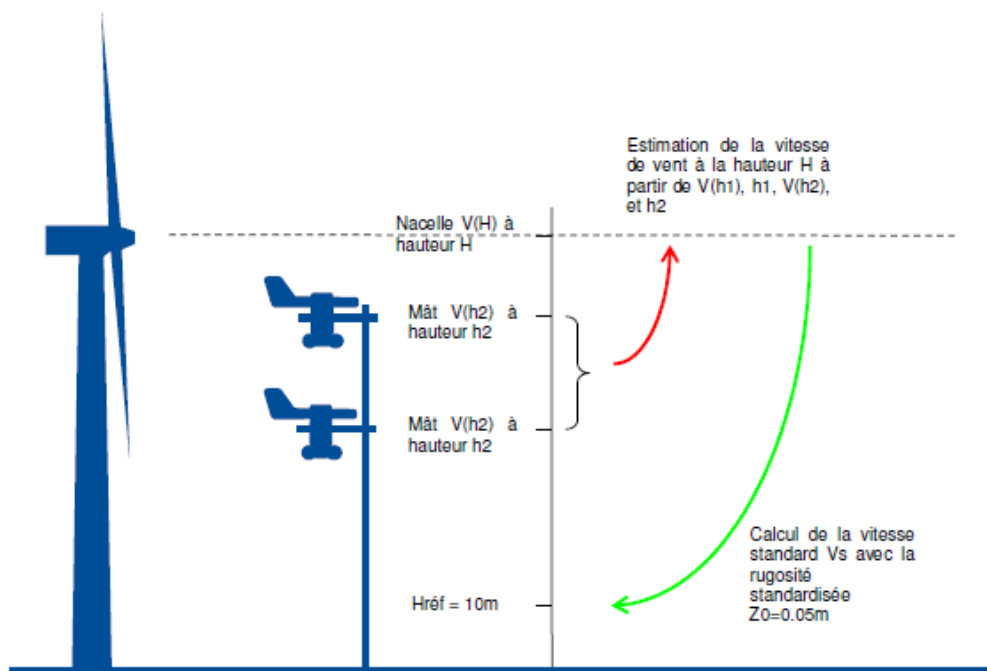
Estimation de la vitesse de vent à la hauteur H à partir de V(h1), h1, V(h2), et h2

Nacelle V(H) à hauteur H

Mât V(h2) à hauteur h2

Mât V(h2) à hauteur h2

Calcul de la vitesse standard Vs avec la rugosité standardisée Z0=0.05m

Hréf = 10m